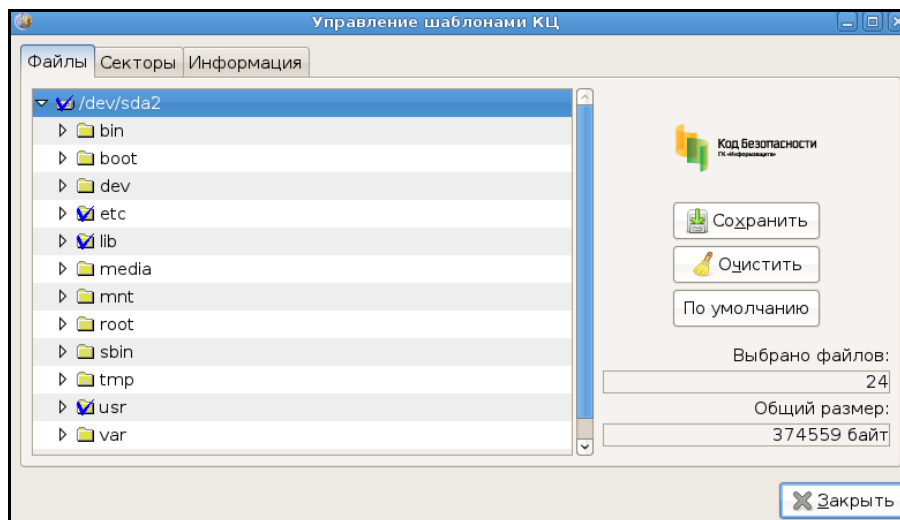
Управление шаблонами КЦ

Файлы | Секторы | Информация

/dev/sda2
bin
boot
dev
etc
lib
media
mnt
root
sbin
tmp
usr
var

Код Безопасности
ГК «Информзащита»

Сохранить
Очистить
По умолчанию

Выбрано файлов:
24
Общий размер:
374559 байт

Закрыть